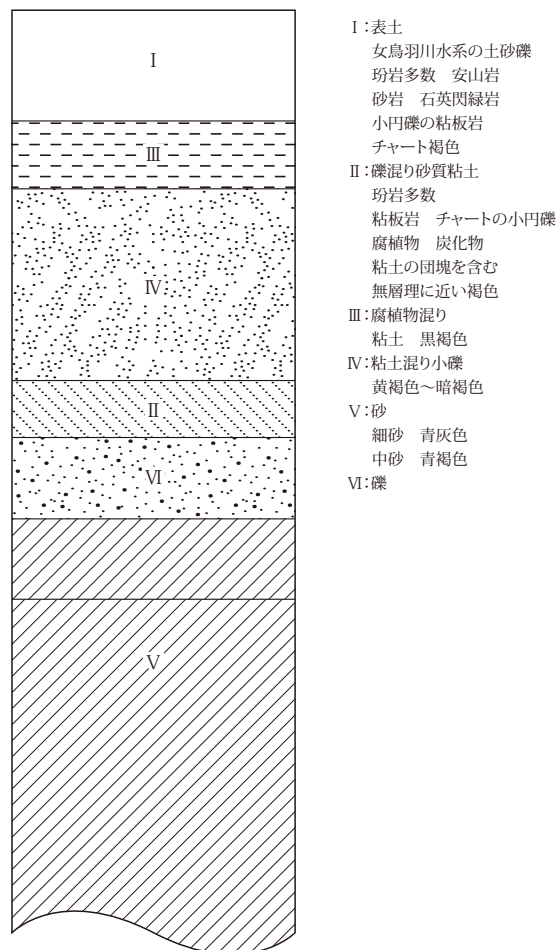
I
III
IV
II
VI
V

I：表土
女鳥羽川水系の土砂礫
玢岩多数　安山岩
砂岩　石英閃緑岩
小円礫の粘板岩
チャート褐色
II：礫混り砂質粘土
玢岩多数
粘板岩　チャートの小円礫
腐植物　炭化物
粘土の団塊を含む
無層理に近い褐色
III：腐植物混り
粘土　黒褐色
IV：粘土混り小礫
黄褐色～暗褐色
V：砂
細砂　青灰色
中砂　青褐色
VI：礫